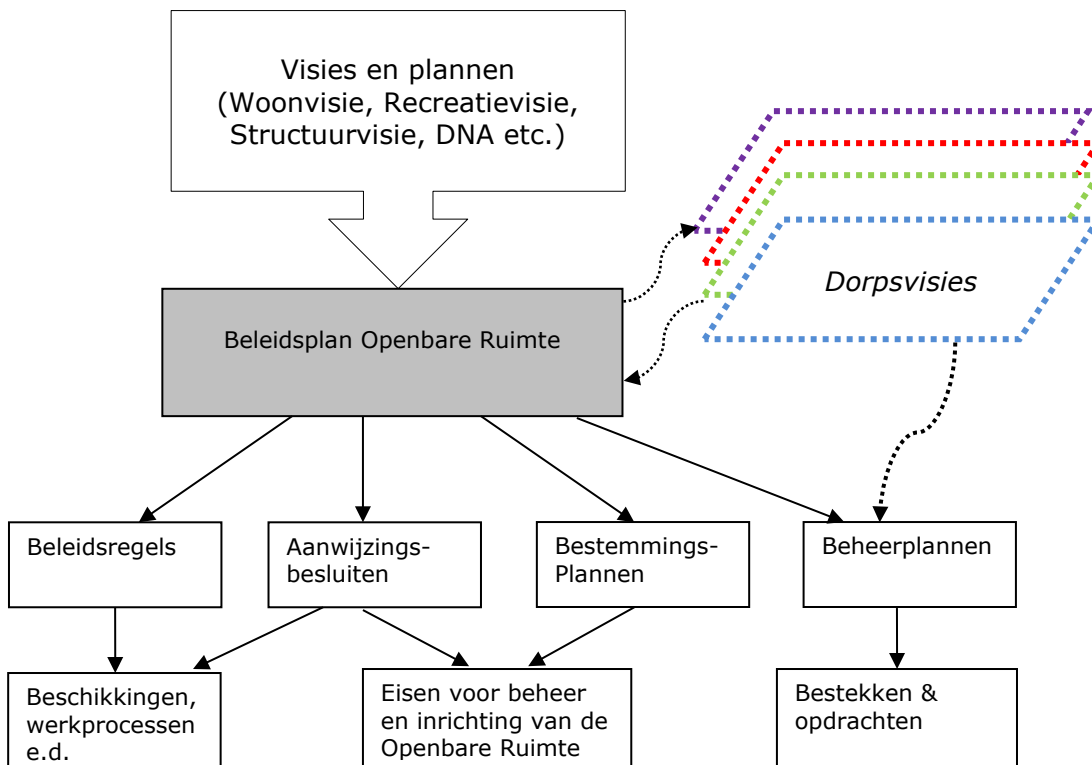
Visies en plannen
(Woonvisie, Recreatievisie, Structuurvisie, DNA etc.)

Dorpsvisies

Beleidsplan Openbare Ruimte

Beleidsregels

Aanwijzingsbesluiten

Bestemmings-Plannen

Beheerplannen

Beschikkingen, werkprocessen e.d.

Eisen voor beheer en inrichting van de Openbare Ruimte

Bestekken & opdrachten